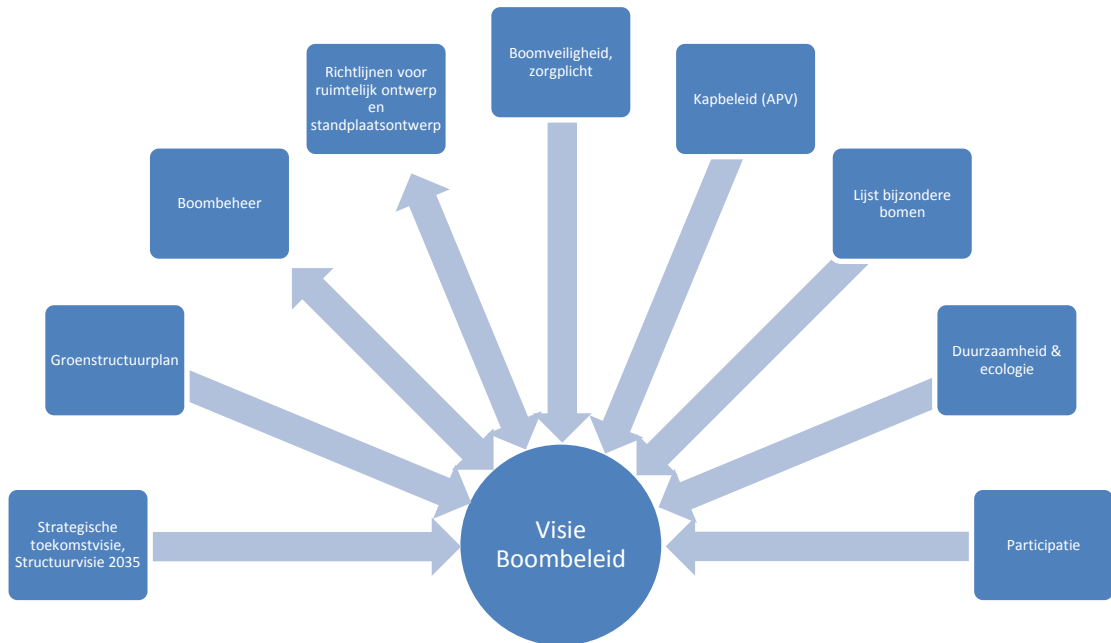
Boomveiligheid, zorgplicht

Richtlijnen voor ruimtelijk ontwerp en standplaatsontwerp

Kapbeleid (APV)

Boombeheer

Lijst bijzondere bomen

Groenstructuurplan

Duurzaamheid & ecologie

Strategische toekomstvisie, Structuurvisie 2035

Visie Boombeleid

Participatie